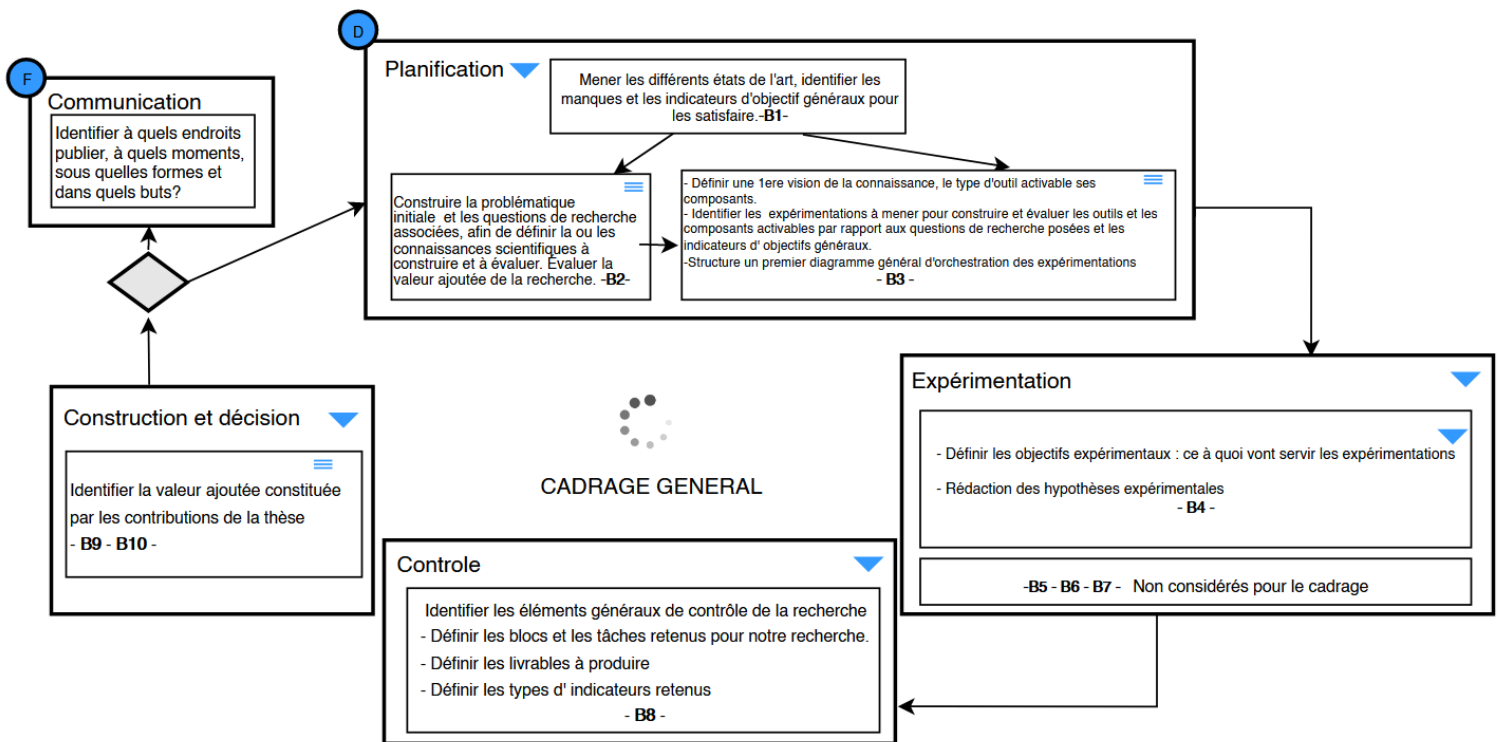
F

Communication

Identifier à quels endroits publier, à quels moments, sous quelles formes et dans quels buts?

D

Planification

Mener les différents états de l'art, identifier les manques et les indicateurs d'objectif généraux pour les satisfaire.-**B1**-

Construire la problématique initiale et les questions de recherche associées, afin de définir la ou les connaissances scientifiques à construire et à évaluer. Évaluer la valeur ajoutée de la recherche. -**B2**-

- Définir une 1ere vision de la connaissance, le type d'outil activable ses composants.
- Identifier les expérimentations à mener pour construire et évaluer les outils et les composants activables par rapport aux questions de recherche posées et les indicateurs d' objectifs généraux.
-Structure un premier diagramme général d'orchestration des expérimentations
- **B3** -

Expérimentation

- Définir les objectifs expérimentaux : ce à quoi vont servir les expérimentations

- Rédaction des hypothèses expérimentales
- **B4** -

-**B5** - **B6** - **B7** - Non considérés pour le cadrage

Construction et décision

Identifier la valeur ajoutée constituée par les contributions de la thèse
- **B9** - **B10** -

CADRAGE GENERAL

Controle

Identifier les éléments généraux de contrôle de la recherche
- Définir les blocs et les tâches retenus pour notre recherche.
- Définir les livrables à produire
- Définir les types d' indicateurs retenus
- **B8** -